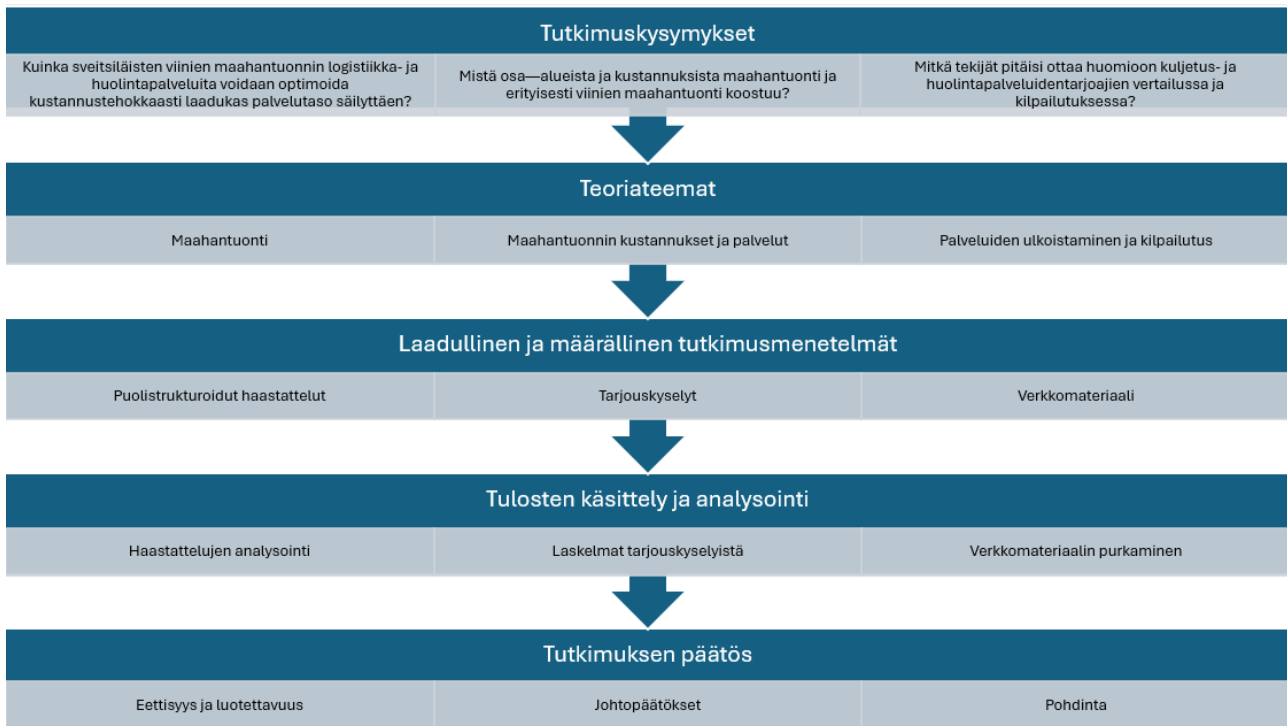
Tutkimuskysymykset

Kuinka sveitsiläisten viinien maahantuonnin logistiikka- ja huolintapalveluita voidaan optimoida kustannustehokkaasti laadukas palvelutaso säilyttäen?

Mistä osa—alueista ja kustannuksista maahantuonti ja erityisesti viinien maahantuonti koostuu?

Mitkä tekijät pitäisi ottaa huomioon kuljetus- ja huolintapalveluidentarjoajien vertailussa ja kilpailutuksessa?

Teoriateemat

Maahantuonti

Maahantuonnin kustannukset ja palvelut

Palveluiden ulkoistaminen ja kilpailutus

Laadullinen ja määrällinen tutkimusmenetelmät

Puolistrukturoidut haastattelut

Tarjouskyselyt

Verkkomateriaali

Tulosten käsittely ja analysointi

Haastattelujen analysointi

Laskelmat tarjouskyselyistä

Verkkomateriaalin purkaminen

Tutkimuksen päätös

Eettisyys ja luotettavuus

Johtopäätökset

Pohdinta